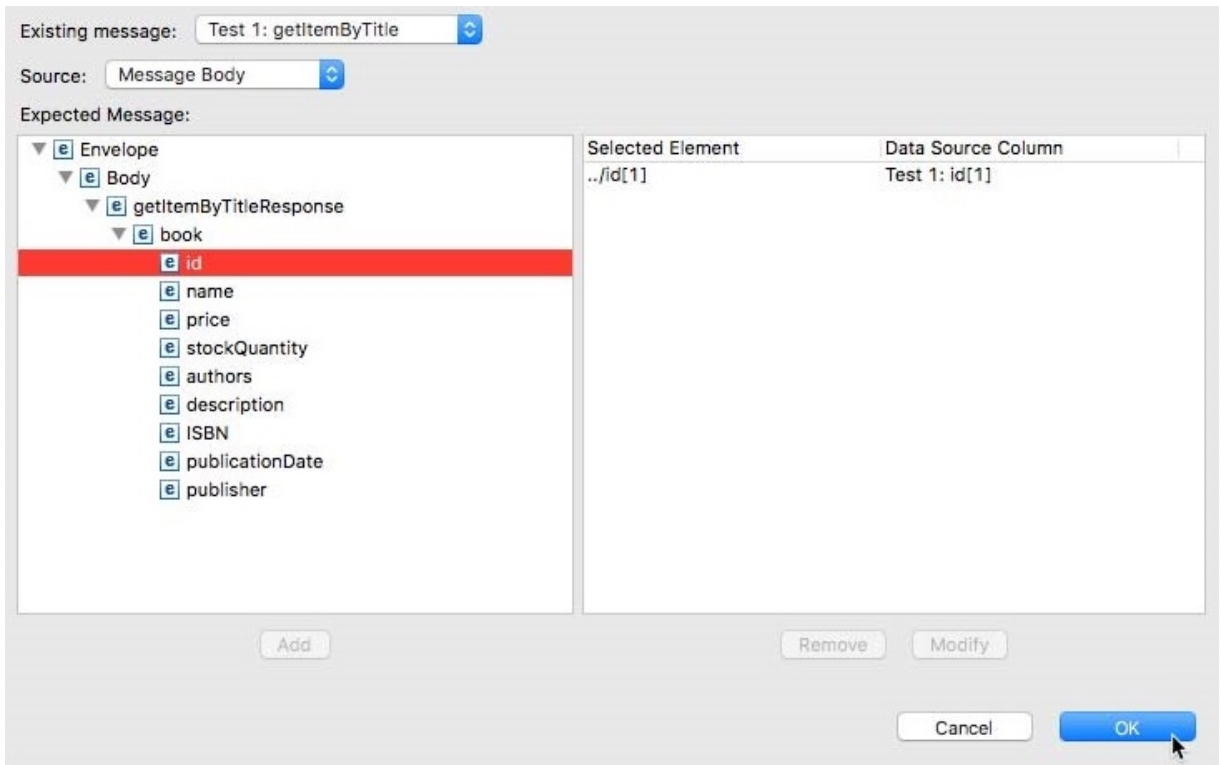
Existing message: Test 1: getItemByTitle

Source: Message Body

Expected Message:

e Envelope
e Body
e getItemByTitleResponse
e book
e id
e name
e price
e stockQuantity
e authors
e description
e ISBN
e publicationDate
e publisher

| Selected Element | Data Source Column |
|---|---|
| ../id[1] | Test 1: id[1] |

Add

Remove Modify

Cancel OK